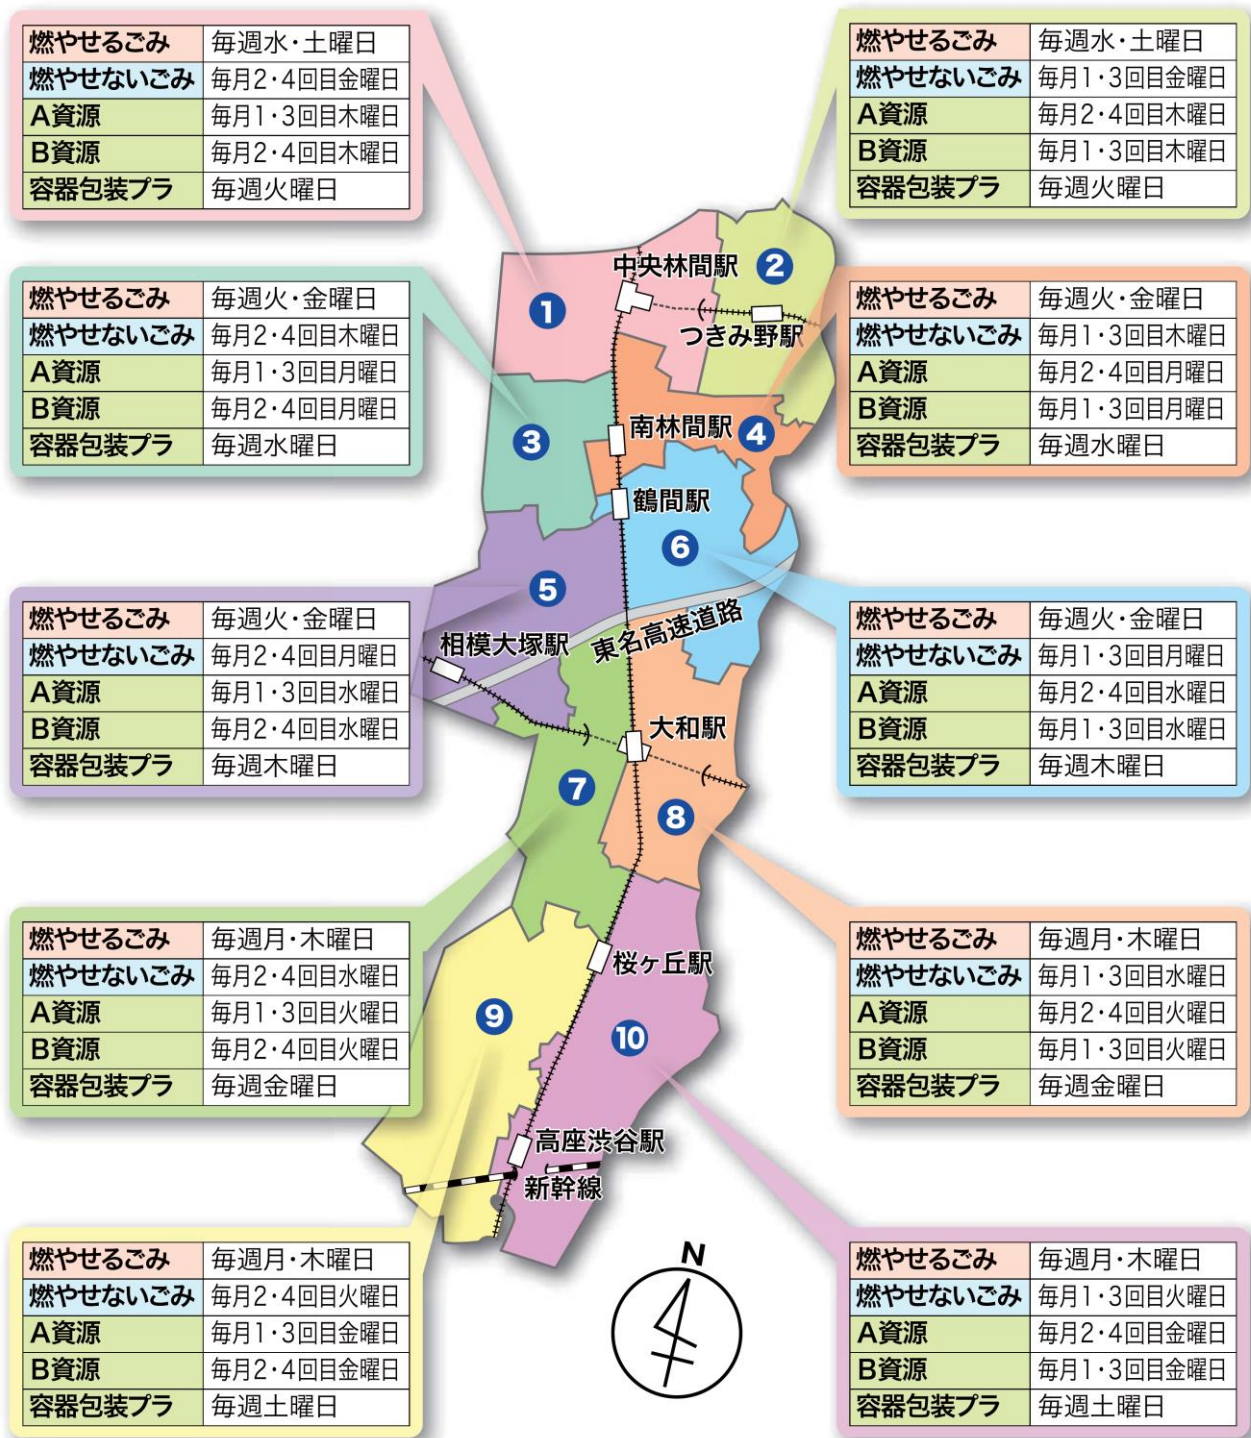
| 燃やせるごみ | 毎週水・土曜日 |
|---|---|
| 燃やせないごみ | 毎月2・4回目金曜日 |
| A資源 | 毎月1・3回目木曜日 |
| B資源 | 毎月2・4回目木曜日 |
| 容器包装プラ | 毎週火曜日 |

| 燃やせるごみ | 毎週水・土曜日 |
|---|---|
| 燃やせないごみ | 毎月1・3回目金曜日 |
| A資源 | 毎月2・4回目木曜日 |
| B資源 | 毎月1・3回目木曜日 |
| 容器包装プラ | 毎週火曜日 |

| 燃やせるごみ | 毎週火・金曜日 |
|---|---|
| 燃やせないごみ | 毎月2・4回目木曜日 |
| A資源 | 毎月1・3回目月曜日 |
| B資源 | 毎月2・4回目月曜日 |
| 容器包装プラ | 毎週水曜日 |

| 燃やせるごみ | 毎週火・金曜日 |
|---|---|
| 燃やせないごみ | 毎月1・3回目木曜日 |
| A資源 | 毎月2・4回目月曜日 |
| B資源 | 毎月1・3回目月曜日 |
| 容器包装プラ | 毎週水曜日 |

中央林間駅
つきみ野駅
南林間駅
鶴間駅
相模大塚駅
東名高速道路
大和駅
桜ヶ丘駅
高座渋谷駅
新幹線
1 2 3 4 5 6 7 8 9 10

| 燃やせるごみ | 毎週火・金曜日 |
|---|---|
| 燃やせないごみ | 毎月2・4回目月曜日 |
| A資源 | 毎月1・3回目水曜日 |
| B資源 | 毎月2・4回目水曜日 |
| 容器包装プラ | 毎週木曜日 |

| 燃やせるごみ | 毎週火・金曜日 |
|---|---|
| 燃やせないごみ | 毎月1・3回目月曜日 |
| A資源 | 毎月2・4回目水曜日 |
| B資源 | 毎月1・3回目水曜日 |
| 容器包装プラ | 毎週木曜日 |

| 燃やせるごみ | 毎週月・木曜日 |
|---|---|
| 燃やせないごみ | 毎月2・4回目水曜日 |
| A資源 | 毎月1・3回目火曜日 |
| B資源 | 毎月2・4回目火曜日 |
| 容器包装プラ | 毎週金曜日 |

| 燃やせるごみ | 毎週月・木曜日 |
|---|---|
| 燃やせないごみ | 毎月1・3回目水曜日 |
| A資源 | 毎月2・4回目火曜日 |
| B資源 | 毎月1・3回目火曜日 |
| 容器包装プラ | 毎週金曜日 |

| 燃やせるごみ | 毎週月・木曜日 |
|---|---|
| 燃やせないごみ | 毎月2・4回目火曜日 |
| A資源 | 毎月1・3回目金曜日 |
| B資源 | 毎月2・4回目金曜日 |
| 容器包装プラ | 毎週土曜日 |

N

| 燃やせるごみ | 毎週月・木曜日 |
|---|---|
| 燃やせないごみ | 毎月1・3回目火曜日 |
| A資源 | 毎月2・4回目金曜日 |
| B資源 | 毎月1・3回目金曜日 |
| 容器包装プラ | 毎週土曜日 |